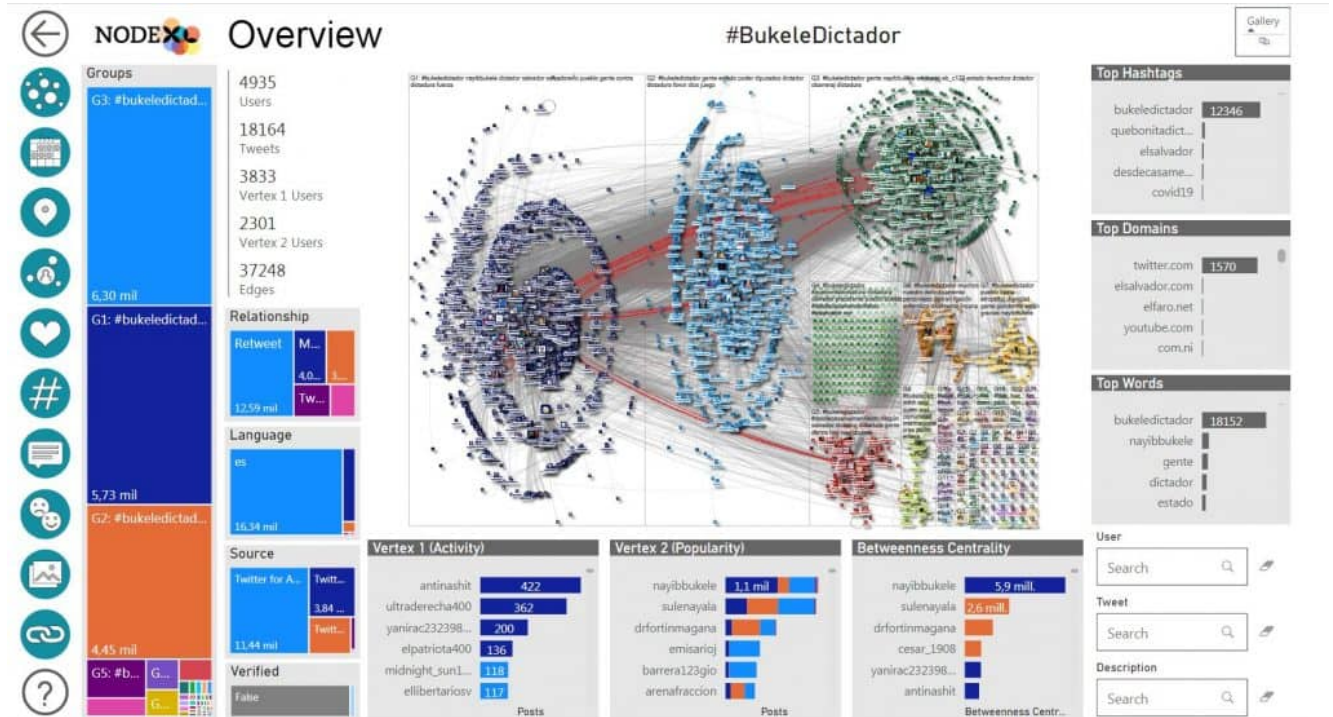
NODEXL Overview

#BukeleDictador

Gallery

Groups

G3: #bukeledictad...

6,30 mil

G1: #bukeledictad...

5,73 mil

G2: #bukeledictad...

4,45 mil

G5: #b... G... G...

4935
Users

18164
Tweets

3833
Vertex 1 Users

2301
Vertex 2 Users

37248
Edges

Relationship

Retweet

12,59 mil

M...

4,0...

Tw...

Language

es

16,34 mil

Source

Twitter for A...

11,44 mil

Twitt...

3,84 ...

Twitt...

Verified

False

Top Hashtags

bukeledictador 12346
quebonitadict...
elsalvador
desdecasame...
covid19

Top Domains

twitter.com 1570
elsalvador.com
elfaro.net
youtube.com
com.ni

Top Words

bukeledictador 18152
nayibbukele
gente
dictador
estado

Vertex 1 (Activity)

| | |
|---|---|
| antinashit | 422 |
| ultraderecha400 | 362 |
| yanirac232398... | 200 |
| elpatriota400 | 136 |
| midnight_sun1... | 118 |
| ellibertariosv | 117 |

Posts

Vertex 2 (Popularity)

| | |
|---|---|
| nayibbukele | 1,1 mil |
| sulenayala | |
| drfortinmagana | |
| emisarioj | |
| barrera123gio | |
| arenafraccion | |

Posts

Betweenness Centrality

| | |
|---|---|
| nayibbukele | 5,9 mill. |
| sulenayala | 2,6 mill. |
| drfortinmagana | |
| cesar_1908 | |
| yanirac232398... | |
| antinashit | |

Betweenness Centr...

User

Search

Tweet

Search

Description

Search